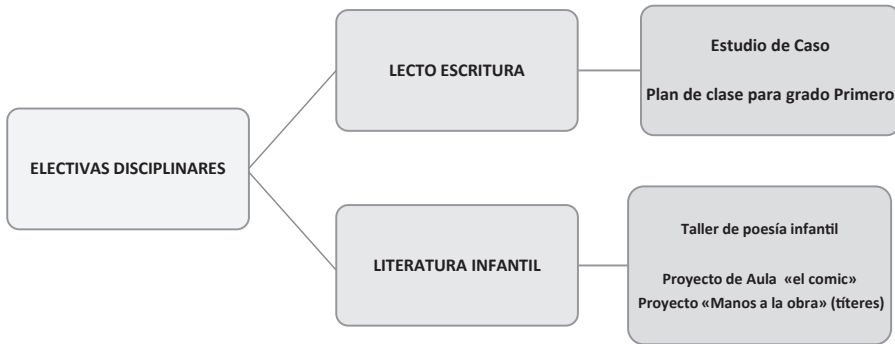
ELECTIVAS DISCIPLINARES

LECTO ESCRITURA

Estudio de Caso

Plan de clase para grado Primero

LITERATURA INFANTIL

Taller de poesía infantil

Proyecto de Aula «el comic»
Proyecto «Manos a la obra» (títeres)